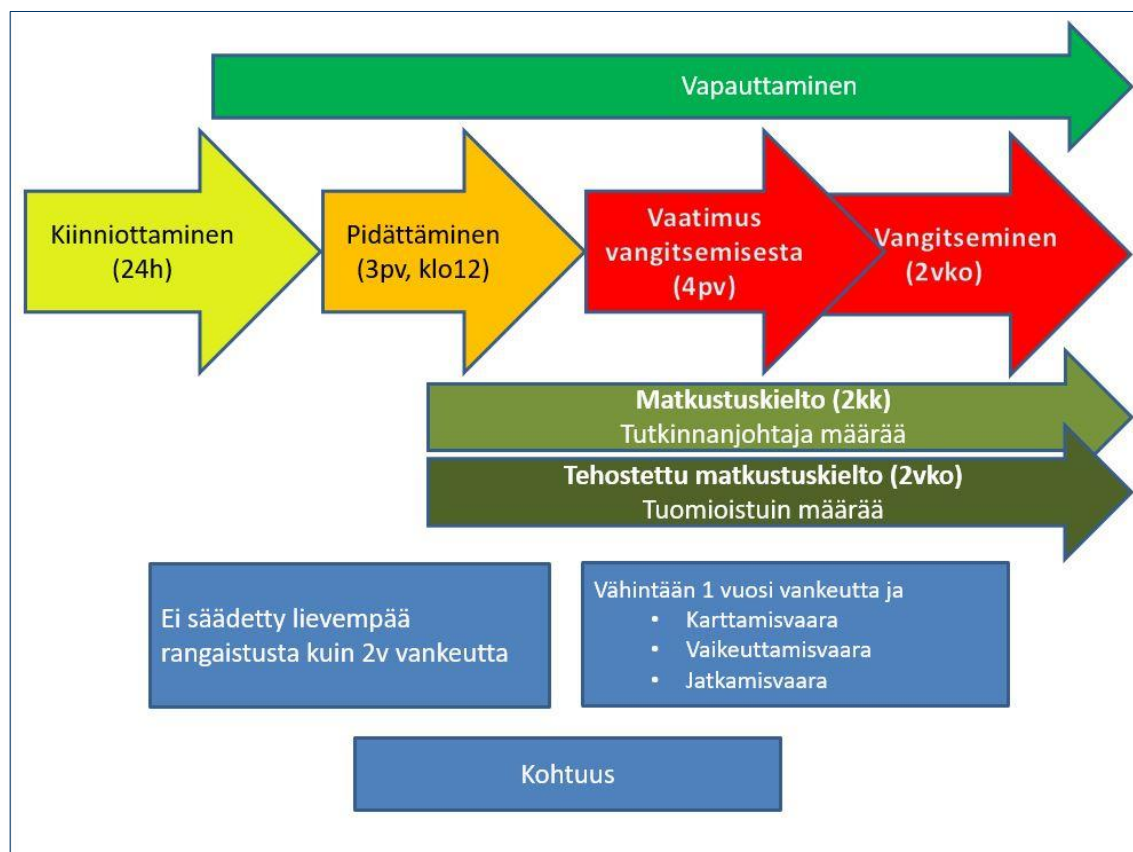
Vapauttaminen

Kiinniottaminen
(24h)

Pidättäminen
(3pv, klo12)

Vaatimus
vangitsemisesta
(4pv)

Vangitseminen
(2vko)

Matkustuskielto (2kk)
Tutkinnanjohtaja määrää

Tehostettu matkustuskielto (2vko)
Tuomioistuin määrää

Ei säädetty lievempää rangaistusta kuin 2v vankeutta

Vähintään 1 vuosi vankeutta ja
• Karttamisvaara
• Vaikeuttamisvaara
• Jatkamisvaara

Kohtuus